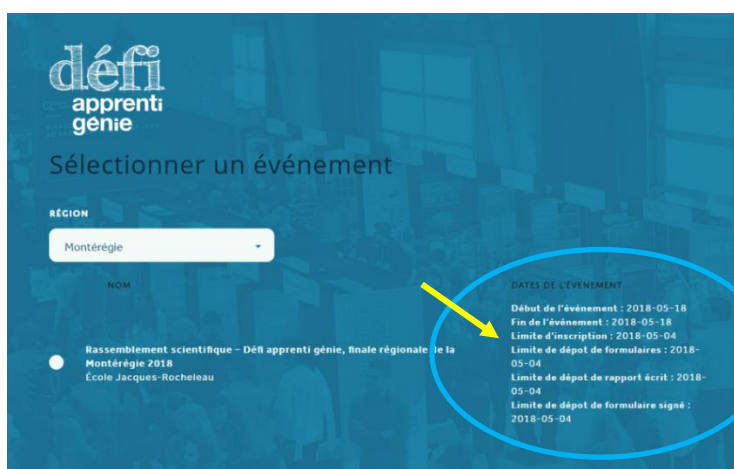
défi
apprenti
genie

Sélectionner un événement

RÉGION

Montérégie

NOM

DATES DE L'ÉVÉNEMENT

Rassemblement scientifique - Défi apprenti génie, finale régionale de la Montérégie 2018
École Jacques-Rocheleau

Début de l'événement : 2018-05-18
Fin de l'événement : 2018-05-18
Limite d'inscription : 2018-05-04
Limite de dépot de formulaires : 2018-05-04
Limite de dépot de rapport écrit : 2018-05-04
Limite de dépot de formulaire signé : 2018-05-04